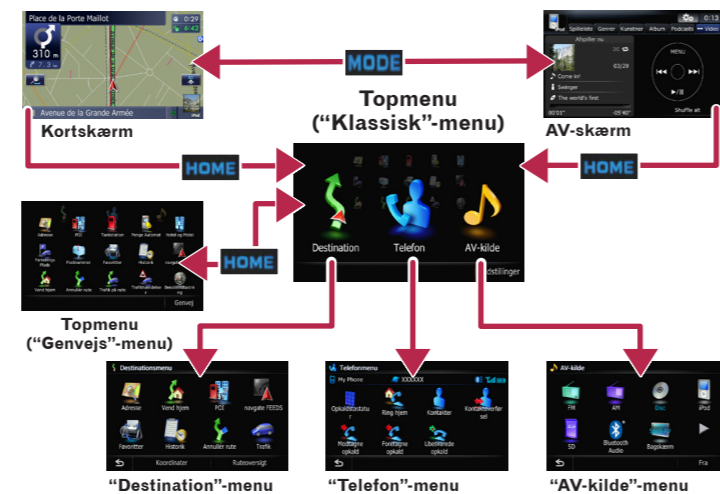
Place de la Porte Maillot
0:29
310 m
Avenue de la Grande Armée
Kortskærm

MODE

Afspiller nu
Spilleliste Genrer Kunstner Album Podcasts Video
Come in!
Swinger
The world's first
03/29
MENU
Shuffle alt
AV-skærm

Topmenu
("Klassisk"-menu)

HOME

HOME

Destination
Telefon
AV-kilde
Indstillinger

HOME

Genvej

Topmenu
("Genvejs"-menu)

Destinationsmenu
Adresse
Vend hjem
POI
navgate FEEDS
Favoritter
Historik
Annuller rute
Trafik
Koordinater
Ruteoversigt
"Destination"-menu

Telefonmenu
My Phone
XXXXXX
Opkaldshistorik
Ring hjem
Kontakter
Kontaktoverførsel
Modtagne opkald
Foretagne opkald
Ubesvarede opkald
"Telefon"-menu

AV-kilde
FM
AM
Disc
iPod
SD
Bluetooth Audio
Bagskærm
Fra
"AV-kilde"-menu